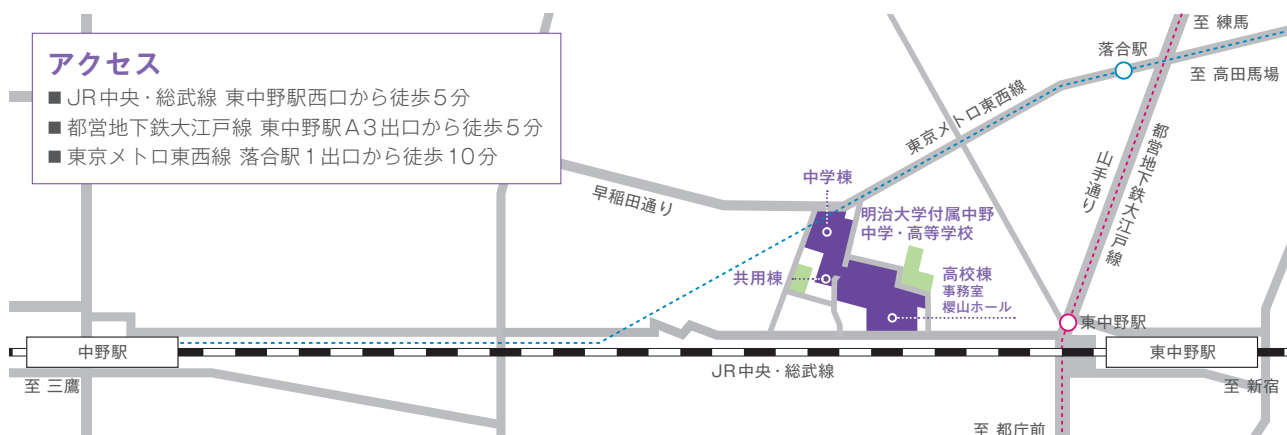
アクセス
■ JR中央・総武線 東中野駅西口から徒歩5分
■ 都営地下鉄大江戸線 東中野駅A3出口から徒歩5分
■ 東京メトロ東西線 落合駅1出口から徒歩10分

至 練馬
落合駅
至 高田馬場
東京メトロ東西線
都営地下鉄大江戸線
山手通り
早稲田通り
中学棟
明治大学付属中野中学・高等学校
共用棟
高校棟
事務室
櫻山ホール
東中野駅
中野駅
東中野駅
至 三鷹
JR中央・総武線
至 新宿
至 都庁前